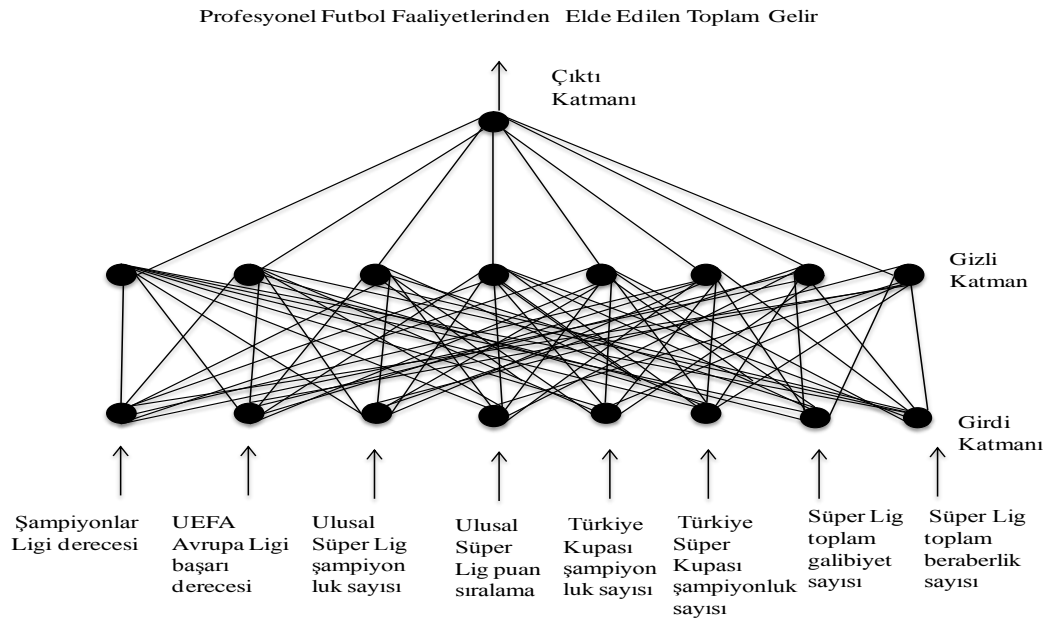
Profesyonel Futbol Faaliyetlerinden Elde Edilen Toplam Gelir

Çıktı Katmanı

Gizli Katman

Girdi Katmanı

Şampiyonlar Ligi derecesi

UEFA Avrupa Ligi başarı derecesi

Ulusal Süper Lig şampiyon luk sayısı

Ulusal Süper Lig puan sıralama

Türkiye Kupası şampiyon luk sayısı

Türkiye Süper Kupası şampiyonluk sayısı

Süper Lig toplam galibiyet sayısı

Süper Lig toplam beraberlik sayısı